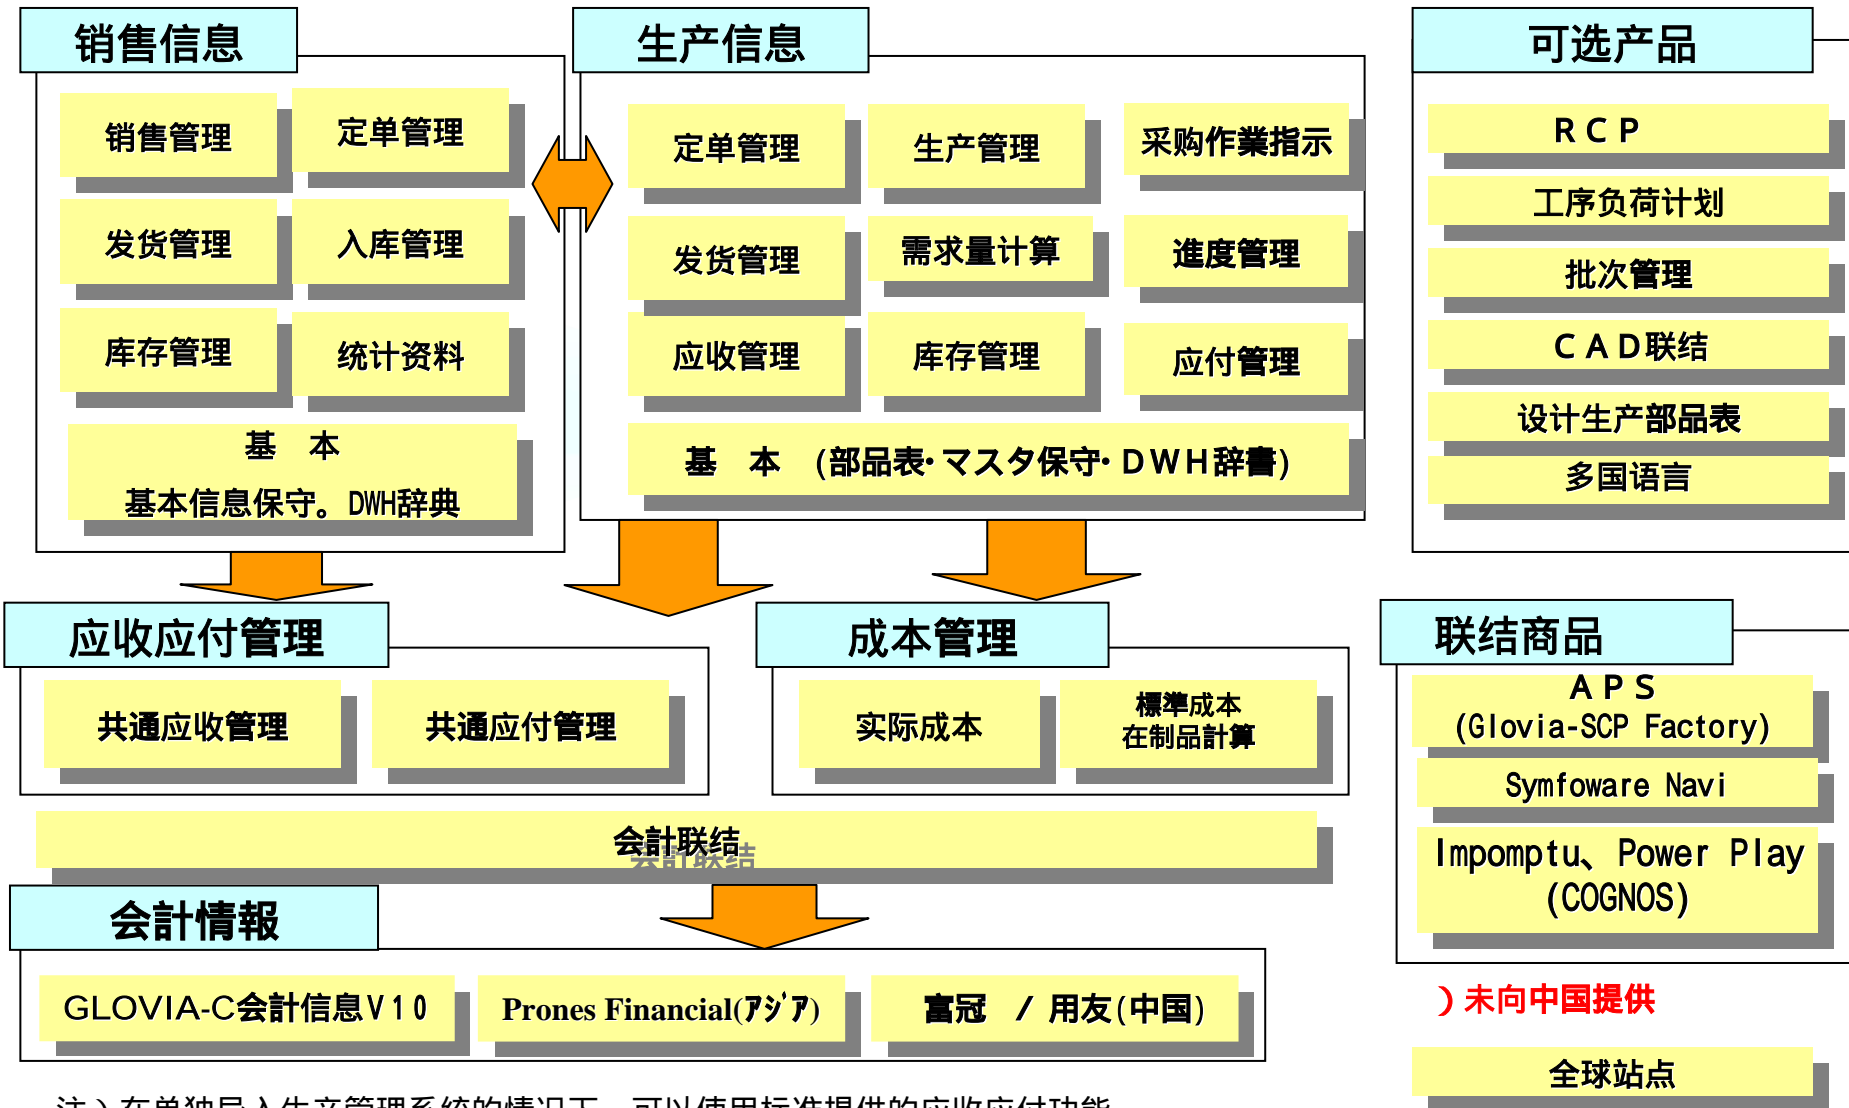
销售信息

销售管理
定单管理
发货管理
入库管理
库存管理
统计资料
基 本
基本信息保守。DWH辞典

生产信息

定单管理
生产管理
采购作業指示
发货管理
需求量计算
進度管理
应收管理
库存管理
应付管理
基 本 (部品表·マスタ保守·DWH辞書)

可选产品

RCP
工序负荷计划
批次管理
CAD联结
设计生产部品表
多国语言

应收应付管理

共通应收管理
共通应付管理

成本管理

实际成本
標準成本
在制品計算

联结商品

APS
(Glovia-SCP Factory)
Symfoware Navi
Impomptu、Power Play
(COGNOS)

会計联结

会計情報

GLOVIA-C会計信息V10
Prones Financial(ｱｼﾞｱ)
富冠 / 用友(中国)

）未向中国提供

全球站点

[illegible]